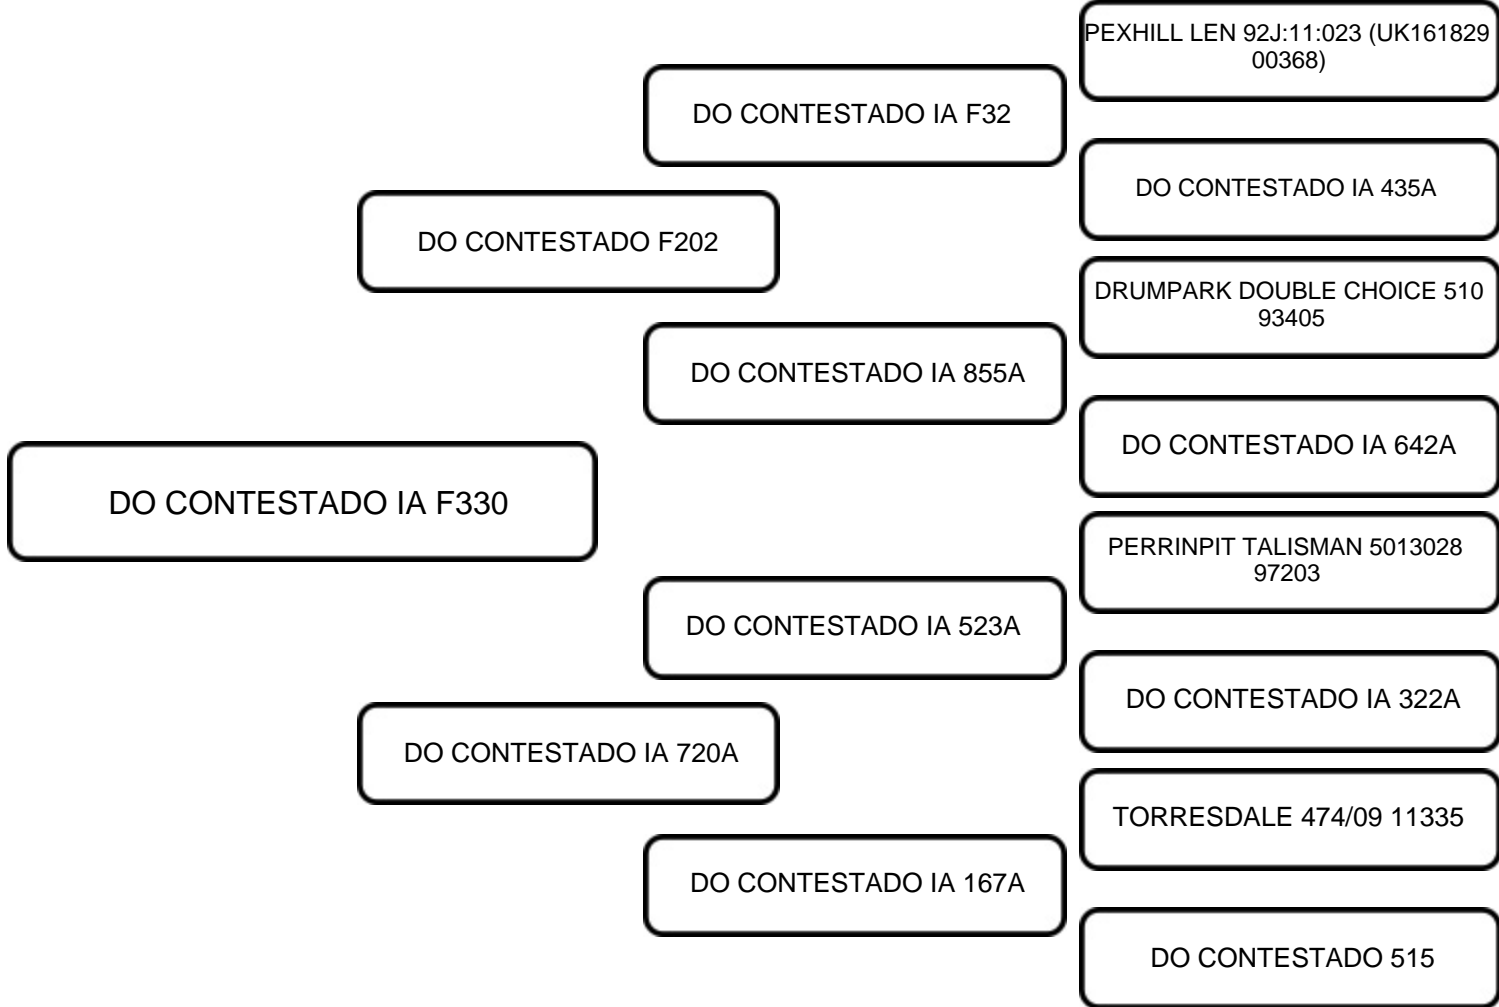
DO CONTESTADO IA F330

DO CONTESTADO F202

DO CONTESTADO IA F32

PEXHILL LEN 92J:11:023 (UK161829 00368)

DO CONTESTADO IA 435A

DO CONTESTADO IA 855A

DRUMPARK DOUBLE CHOICE 510 93405

DO CONTESTADO IA 642A

DO CONTESTADO IA 720A

DO CONTESTADO IA 523A

PERRINPIT TALISMAN 5013028 97203

DO CONTESTADO IA 322A

DO CONTESTADO IA 167A

TORRESDALE 474/09 11335

DO CONTESTADO 515